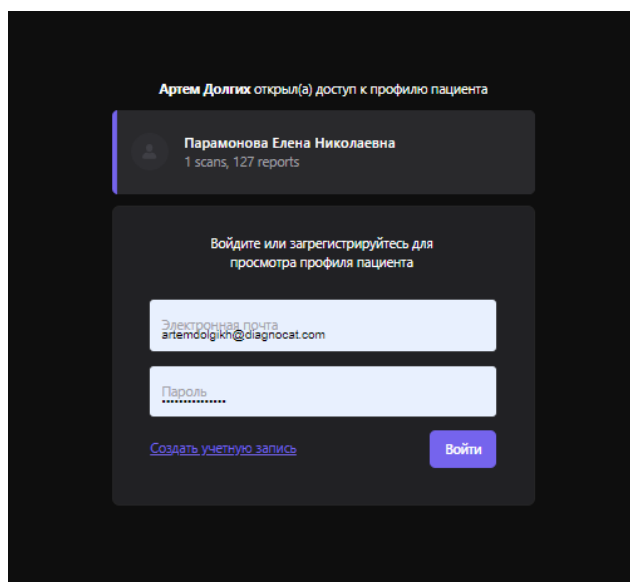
**Артем Долгих** открыл(а) доступ к профилю пациента

**Парамонова Елена Николаевна**
1 scans, 127 reports

Войдите или зарегистрируйтесь для просмотра профиля пациента

Электронная почта
artemdolgikh@diagnocat.com

Пароль
..............

Создать учетную запись

Войти